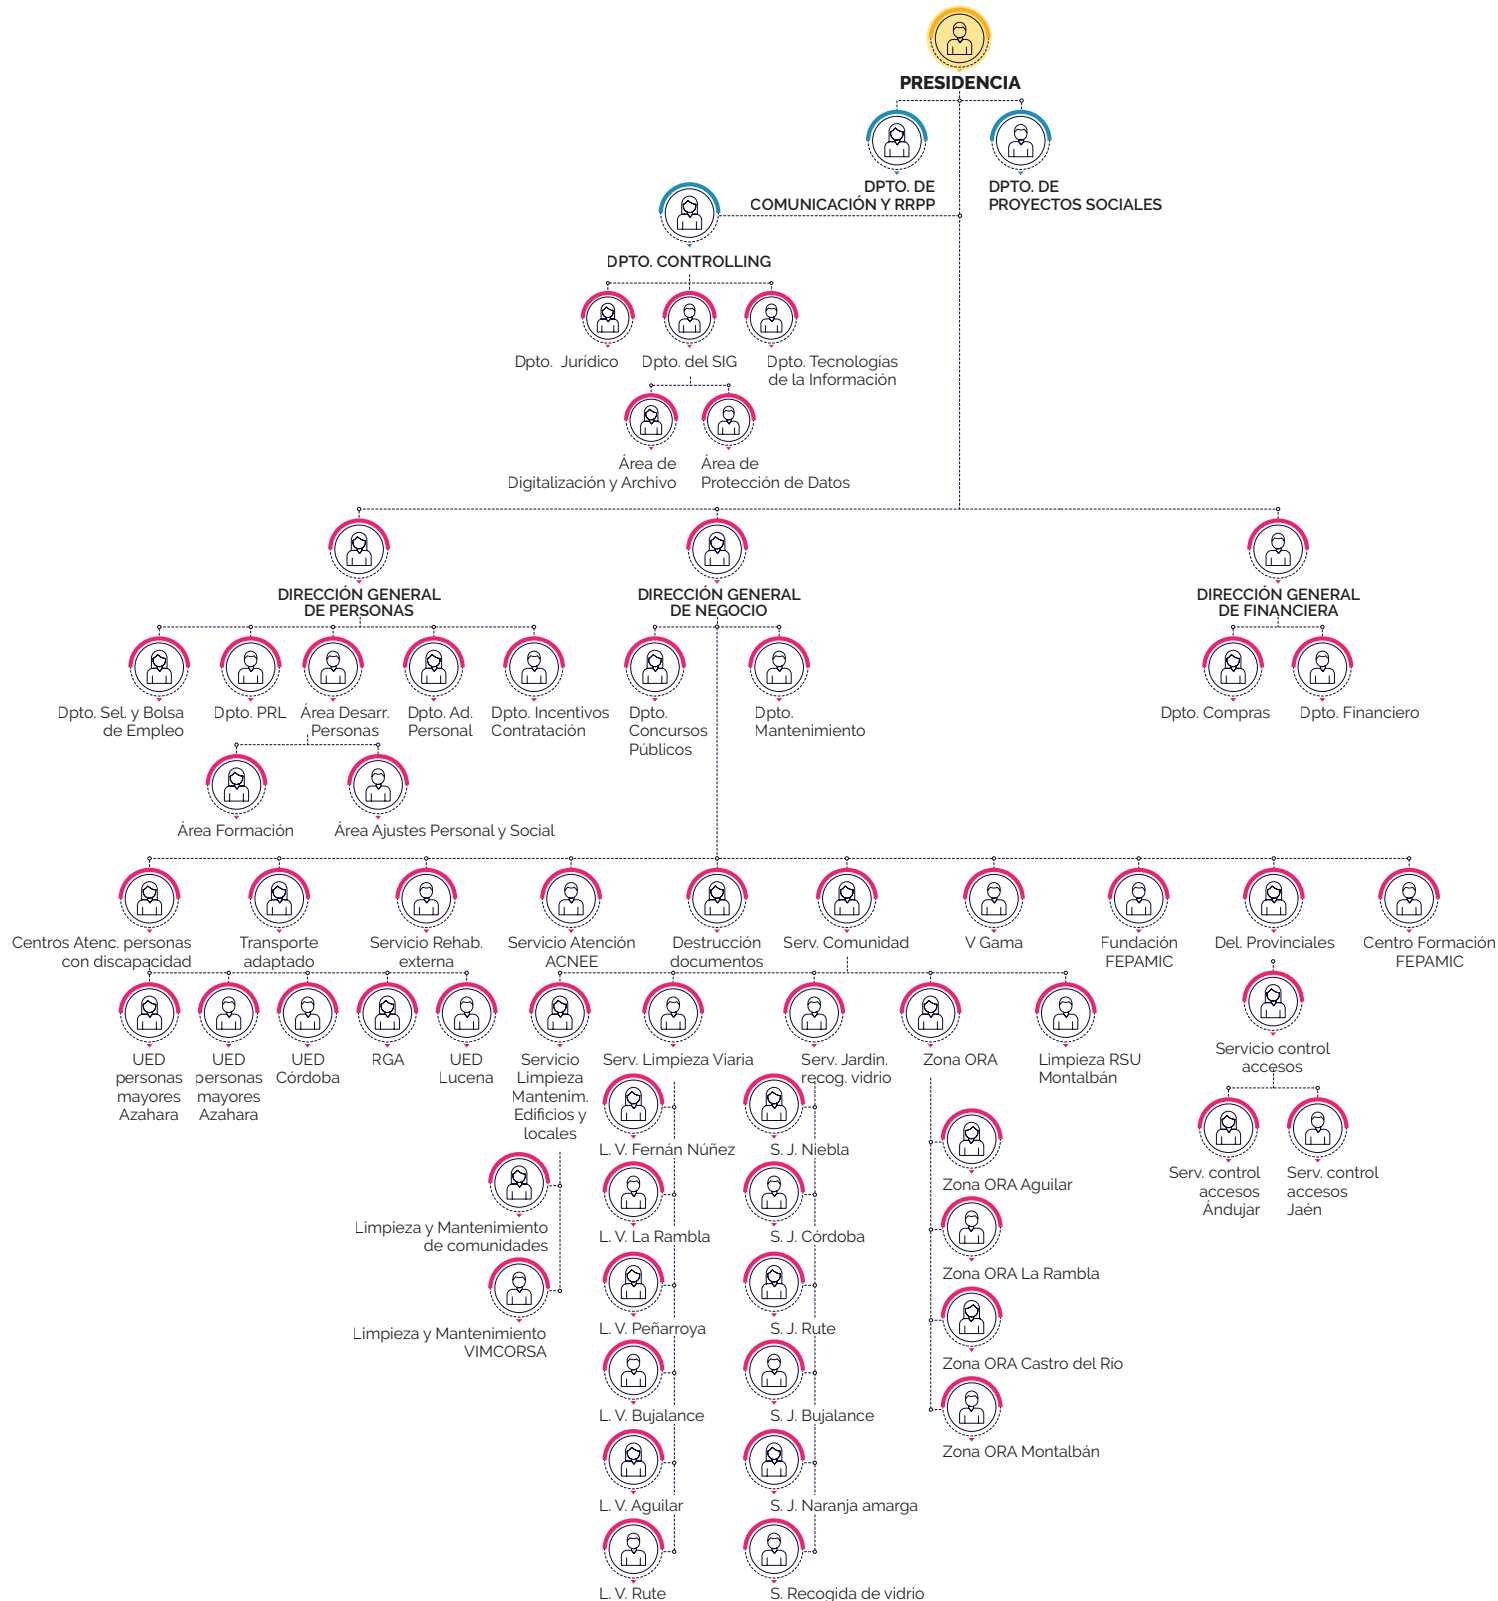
PRESIDENCIA

DPTO. DE COMUNICACIÓN Y RRPP

DPTO. DE PROYECTOS SOCIALES

DPTO. CONTROLLING

Dpto. Jurídico

Dpto. del SIG

Dpto. Tecnologías de la Información

Área de Digitalización y Archivo

Área de Protección de Datos

DIRECCIÓN GENERAL DE PERSONAS

DIRECCIÓN GENERAL DE NEGOCIO

DIRECCIÓN GENERAL DE FINANCIERA

Dpto. Sel. y Bolsa de Empleo

Dpto. PRL

Área Desarr. Personas

Dpto. Ad. Personal

Dpto. Incentivos Contratación

Área Formación

Área Ajustes Personal y Social

Dpto. Concursos Públicos

Dpto. Mantenimiento

Dpto. Compras

Dpto. Financiero

Centros Atenc. personas con discapacidad

Transporte adaptado

Servicio Rehab. externa

Servicio Atención ACNEE

Destrucción documentos

Serv. Comunidad

V Gama

Fundación FEPAMIC

Del. Provinciales

Centro Formación FEPAMIC

UED personas mayores Azahara

UED personas mayores Azahara

UED Córdoba

RGA

UED Lucena

Servicio Limpieza Mantenim. Edificios y locales

Serv. Limpieza Viaria

Serv. Jardin. recog. vidrio

Zona ORA

Limpieza RSU Montalbán

Servicio control accesos

Serv. control accesos Ándujar

Serv. control accesos Jaén

Limpieza y Mantenimiento de comunidades

Limpieza y Mantenimiento VIMCORSA

L. V. Fernán Núñez

L. V. La Rambla

L. V. Peñarroya

L. V. Bujalance

L. V. Aguilar

L. V. Rute

S. J. Niebla

S. J. Córdoba

S. J. Rute

S. J. Bujalance

S. J. Naranja amarga

S. Recogida de vidrio

Zona ORA Aguilar

Zona ORA La Rambla

Zona ORA Castro del Rio

Zona ORA Montalbán